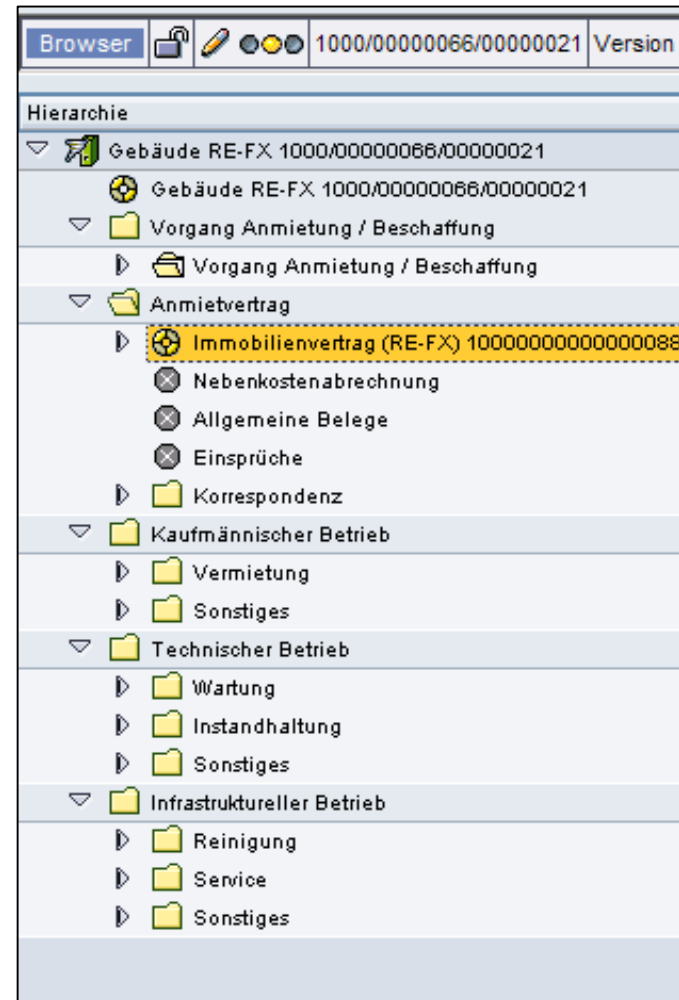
Browser 1000/00000066/00000021 Version

Hierarchie
Gebäude RE-FX 1000/00000066/00000021
Gebäude RE-FX 1000/00000066/00000021
Vorgang Anmietung / Beschaffung
Vorgang Anmietung / Beschaffung
Anmietvertrag
Immobilienvertrag (RE-FX) 100000000000000088
Nebenkostenabrechnung
Allgemeine Belege
Einsprüche
Korrespondenz
Kaufmännischer Betrieb
Vermietung
Sonstiges
Technischer Betrieb
Wartung
Instandhaltung
Sonstiges
Infrastruktureller Betrieb
Reinigung
Service
Sonstiges